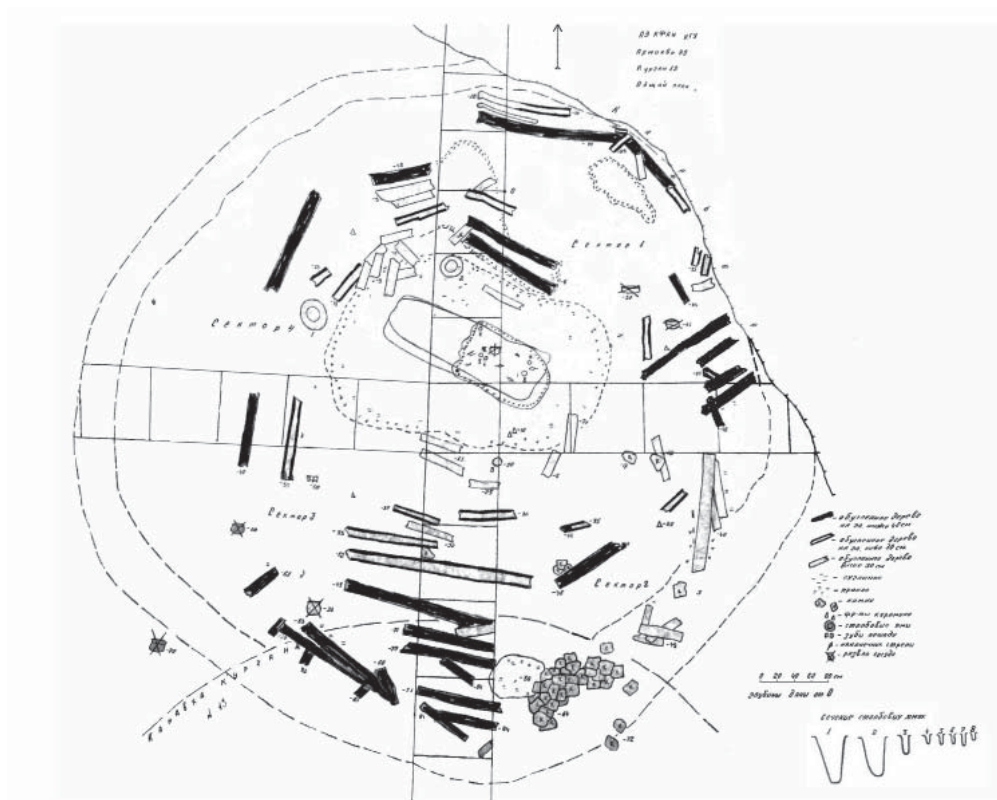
АЭ КФЖИ ИГУ
Аркаим 83
Курган 25
Общий план

Сектор 1

Сектор 4

Сектор 3

Сектор 2

Канавка кургана № 25

– обугленное дерево на 20 глубже 40 см
– обугленное дерево на 20, выше 10 см
– обугленное дерево выше 20 см
– скопления
– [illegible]
– камни
– фр-ты керамики
– столбовые ямы
– зубы лошади
– наконечник стрелы
– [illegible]

0 20 40 60 80 см
глубины даны от 0

Сечение столбовых ям